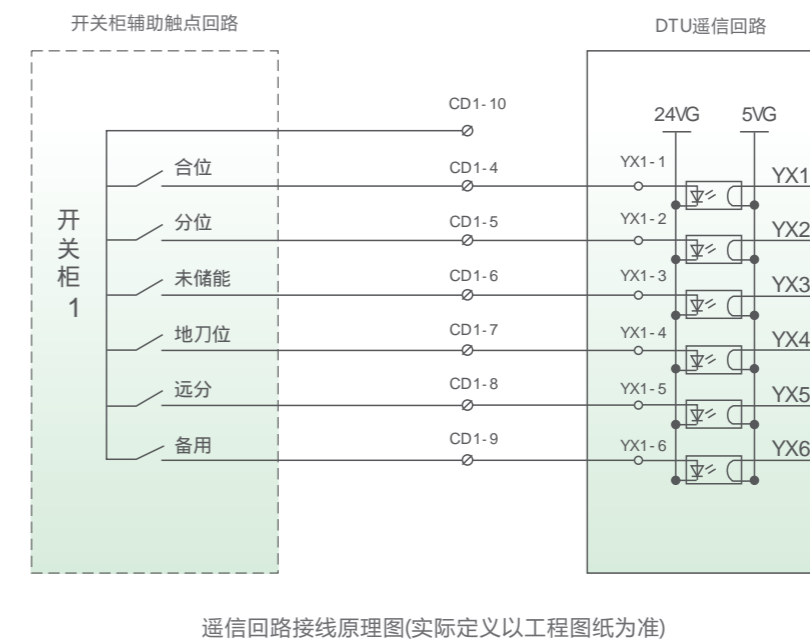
开关柜辅助触点回路

DTU遥信回路

开关柜1

CD1-10

合位
CD1-4
YX1-1
YX1

分位
CD1-5
YX1-2
YX2

未储能
CD1-6
YX1-3
YX3

地刀位
CD1-7
YX1-4
YX4

远分
CD1-8
YX1-5
YX5

备用
CD1-9
YX1-6
YX6

24VG
5VG

遥信回路接线原理图(实际定义以工程图纸为准)